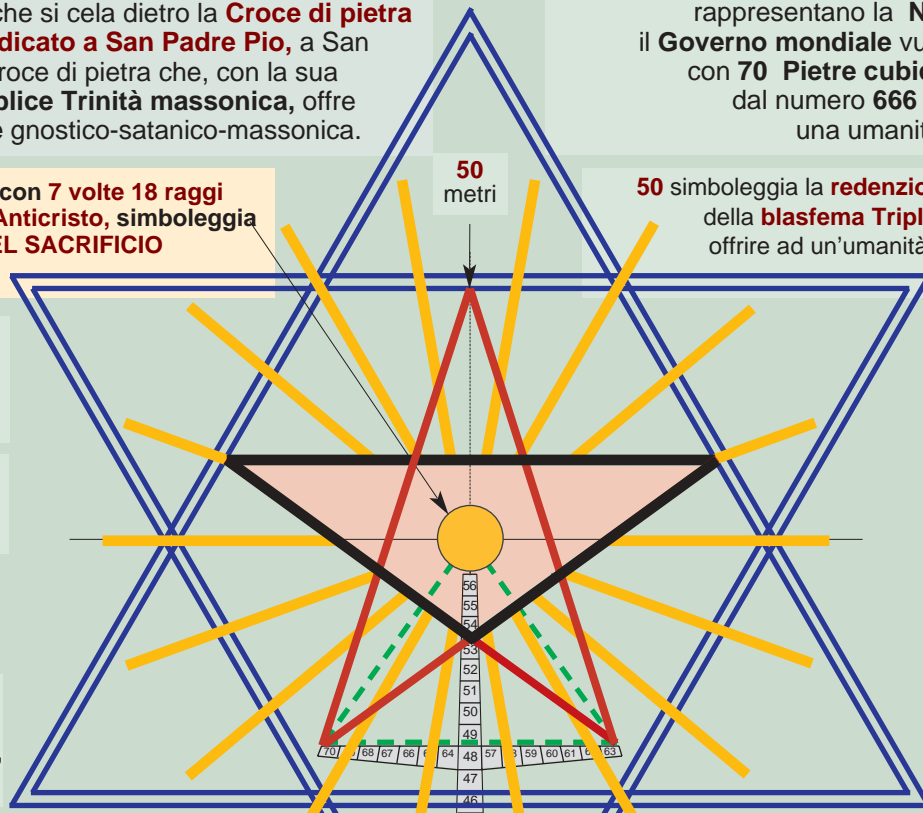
che si cela dietro la **Croce di pietra** dicato a San Padre Pio, a San roce di pietra che, con la sua plice Trinità massonica, offre e gnostico-satanico-massonica.

con 7 volte 18 raggi Anticristo, simboleggia EL SACRIFICIO

50 metri

rappresentano la N il Governo mondiale vu con 70 Pietre cubic dal numero 666 una umanit

50 simboleggia la redenzio della blasfema Tripl offrire ad un'umanità

56
55
54
53
52
51
50
49
48
47
46

70 68 67 66 64 57 59 60 61 63